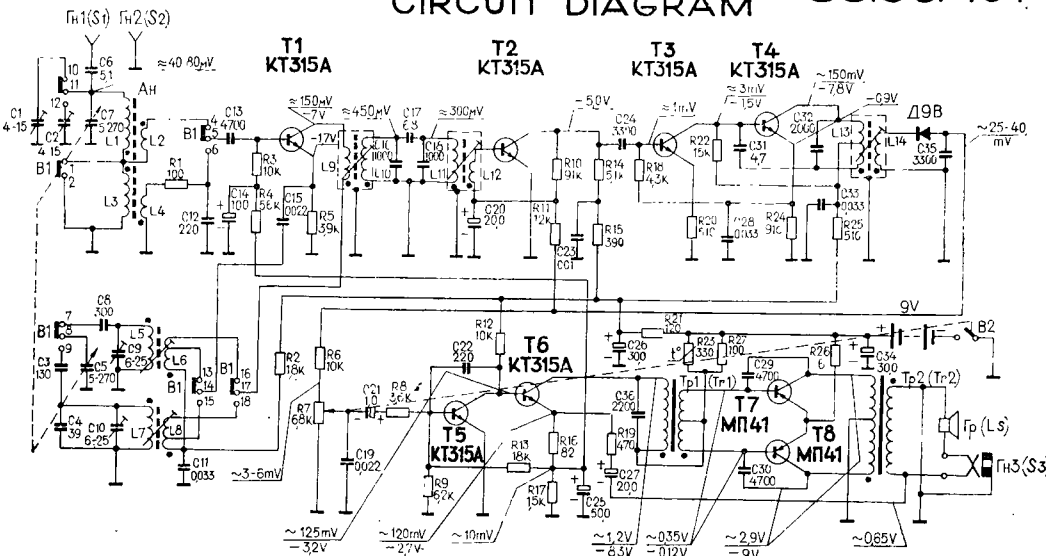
CIRCUIT DIAGRAM

Гн1(S1) Гн2(S2)

≈40 80mV

T1 KT315A
T2 KT315A
T3 KT315A
T4 KT315A

10 11 C6 51
12 C7 5 270
C1 4-15 C2 4 15
Ан L1 L2
B1 1 2 L3 L4
R1 100
B1 4 5 6 C13 4700
≈150mV −7V
−17V
R3 10k
R4 5.6k
C14 100
C15 0022
R5 39k
C12 220
L9
≈450mV C17 C3
C16 1000 L10
C18 1000 L11
≈300mV
L12
C20 200
−5.0V
R10 91k
R11 12k
C23 001
C24 3300
R14 51k
R15 390
≈1mV
R18 4.3k
≈3mV −1.5V
R22 15k
R20 510
C28 0033
C31 47
~150mV −7.8V
C32 2000
R24 910
−0.9V
L13 L14
C33 0033
R25 510
Д9В
C35 3300
~25-40 mV

B1 7 8 C8 300
9 C3 130
C5 5-270
C9 6-25
L5 L6
B1 13 14 15
B1 16 17 18
C4 39
C10 6-25
L7 L8
C11 0033
R2 18k
R6 10k
R7 68k
C19 0022
C21 1.0
R8 3.6k
R12 10k
C22 220
T6 KT315A
T5 KT315A
R13 18k
R9 62k
R16 82
R17 15k
C25 500
C36 2200
R19 470
C27 200
R21 120
C26 300
R23 330
t°
R27 100
Tp1 (Tr1)
C29 4700
T7 МП41
T8 МП41
C30 4700
R26 6
C34 300
9V
B2
Tp2 (Tr2)
Гр (Ls)
Гн3 (S3)

~3-6mV
~125mV −3.2V
~120mV −2.7V
~10mV
~1.2V −8.3V
~0.35V −0.12V
~2.9V −9V
~0.65V